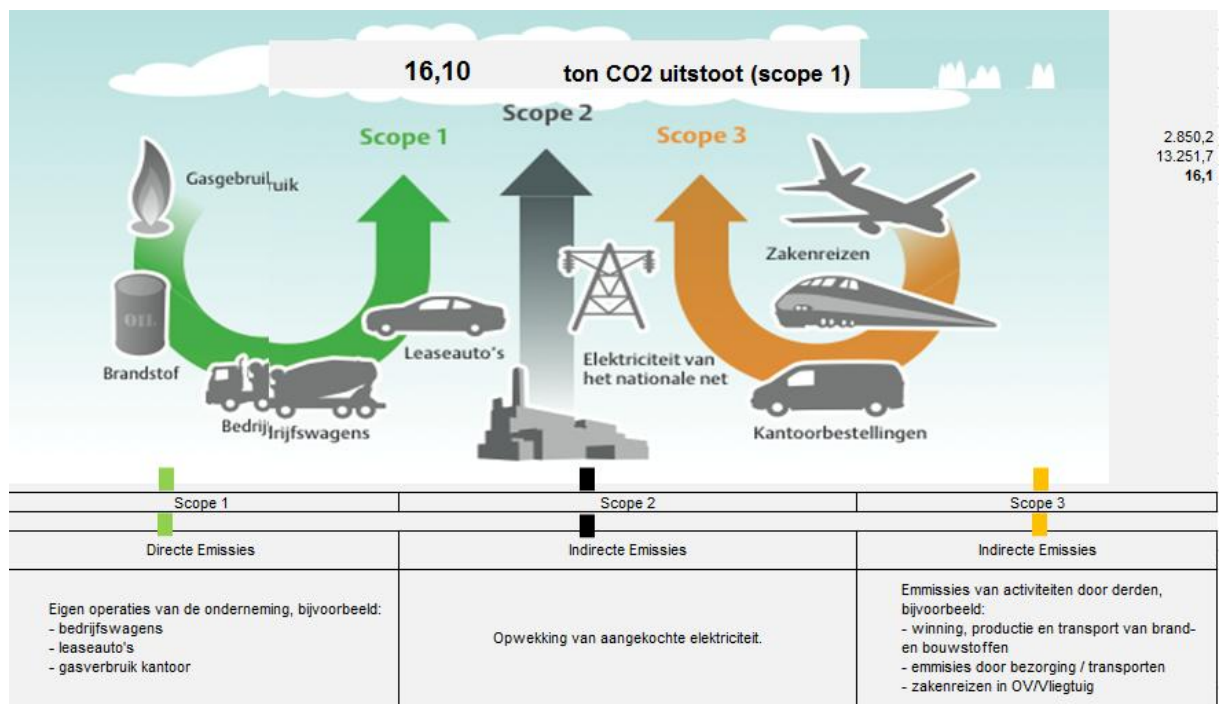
16,10 ton CO2 uitstoot (scope 1)

Scope 2

Scope 1

Scope 3

2.850,2
13.251,7
**16,1**

Gasgebruiluik

Brandstof

Leaseauto's

Bedrijrijfswagens

Elektriciteit van het nationale net

Zakenreizen

Kantoorbestellingen

| Scope 1 | Scope 2 | Scope 3 |
|---|---|---|
| Directe Emissies | Indirecte Emissies | Indirecte Emissies |
| Eigen operaties van de onderneming, bijvoorbeeld: - bedrijfswagens - leaseauto's - gasverbruik kantoor | Opwekking van aangekochte elektriciteit. | Emmissies van activiteiten door derden, bijvoorbeeld: - winning, productie en transport van brand- en bouwstoffen - emmisies door bezorging / transporten - zakenreizen in OV/Vliegtuig |